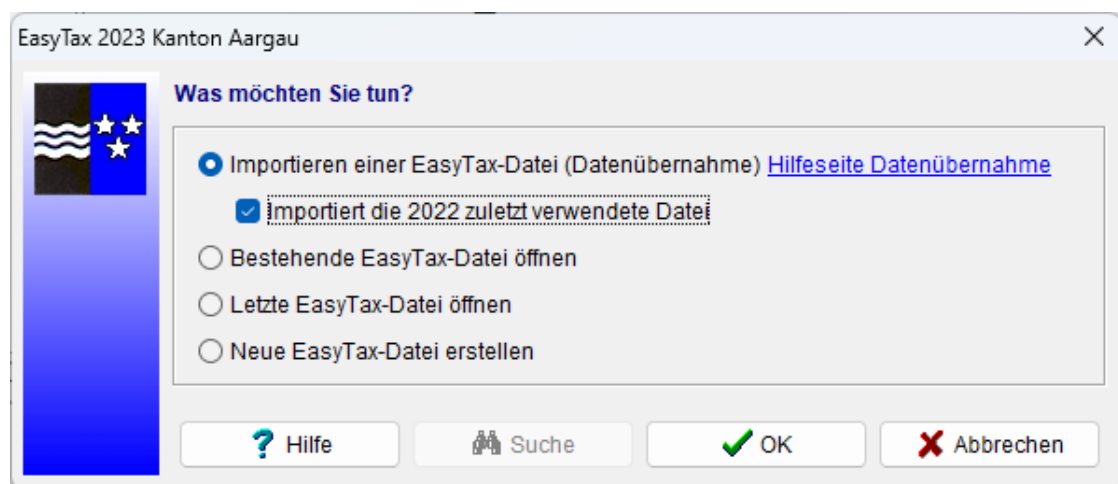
EasyTax 2023 Kanton Aargau

×

Was möchten Sie tun?

Importieren einer EasyTax-Datei (Datenübernahme) Hilfeseite Datenübernahme

Importiert die 2022 zuletzt verwendete Datei

Bestehende EasyTax-Datei öffnen

Letzte EasyTax-Datei öffnen

Neue EasyTax-Datei erstellen

Hilfe

Suche

OK

Abbrechen